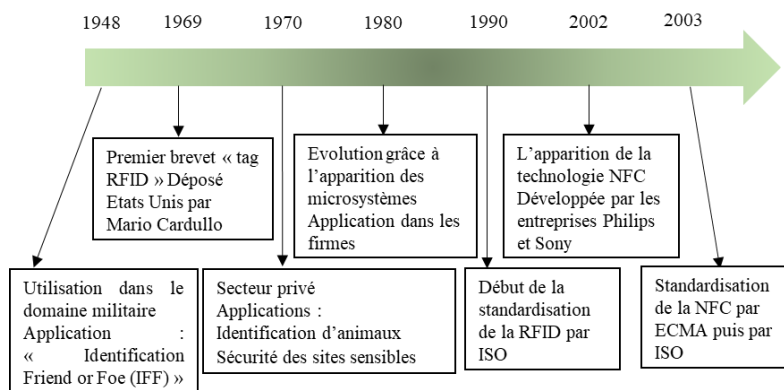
1948 1969 1970 1980 1990 2002 2003

Premier brevet « tag RFID » Déposé Etats Unis par Mario Cardullo

Evolution grâce à l'apparition des microsystèmes Application dans les firmes

L'apparition de la technologie NFC Développée par les entreprises Philips et Sony

Utilisation dans le domaine militaire Application : « Identification Friend or Foe (IFF) »

Secteur privé Applications : Identification d'animaux Sécurité des sites sensibles

Début de la standardisation de la RFID par ISO

Standardisation de la NFC par ECMA puis par ISO